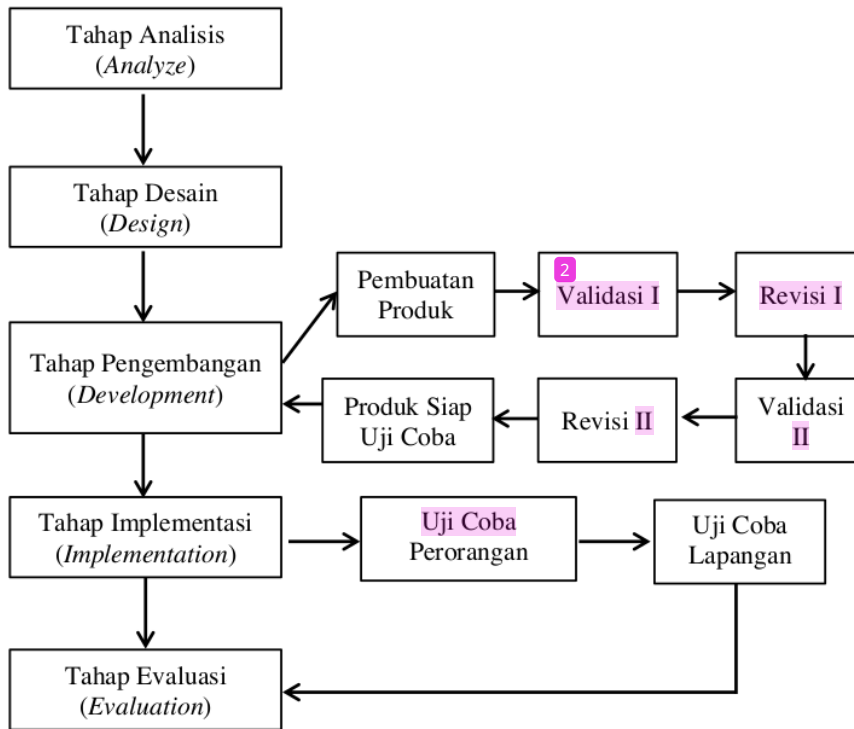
Tahap Analisis (*Analyze*)

Tahap Desain (*Design*)

Tahap Pengembangan (*Development*)

Pembuatan Produk

2

Validasi I

Revisi I

Validasi II

Revisi II

Produk Siap Uji Coba

Tahap Implementasi (*Implementation*)

Uji Coba Perorangan

Uji Coba Lapangan

Tahap Evaluasi (*Evaluation*)